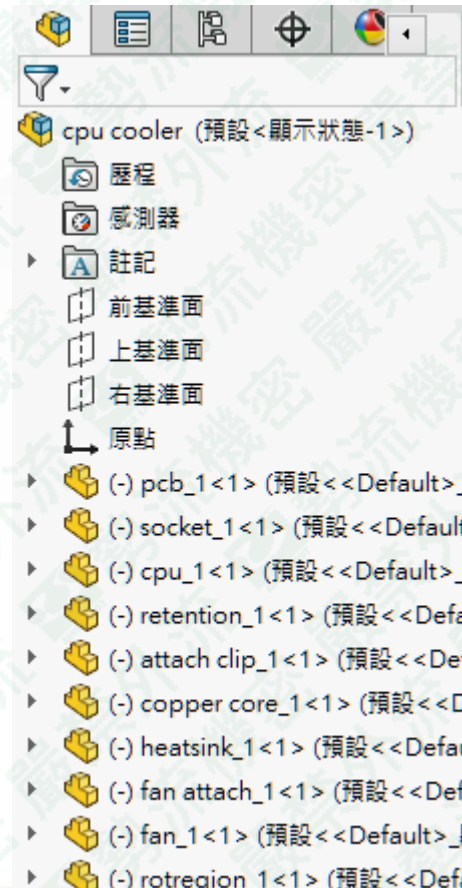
cpu cooler (預設<顯示狀態-1>)
歷程
感測器
註記
前基準面
上基準面
右基準面
原點
(-) pcb_1<1> (預設<<Default>_
(-) socket_1<1> (預設<<Default
(-) cpu_1<1> (預設<<Default>_
(-) retention_1<1> (預設<<Defa
(-) attach clip_1<1> (預設<<De
(-) copper core_1<1> (預設<<D
(-) heatsink_1<1> (預設<<Defa
(-) fan attach_1<1> (預設<<Def
(-) fan_1<1> (預設<<Default>_
(-) rotregion 1<1> (預設<<Defa